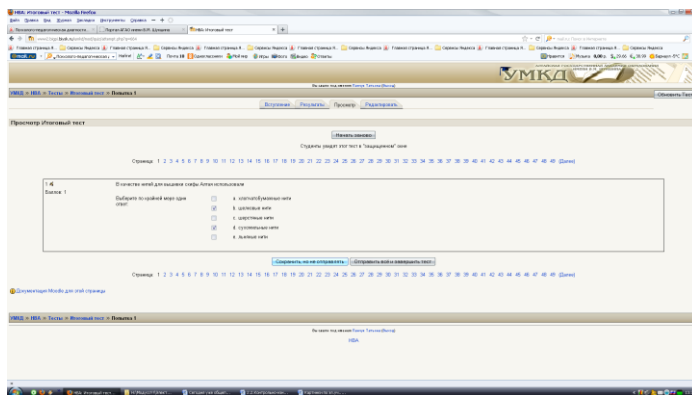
НВА: Итоговый тест - Mozilla Firefox

Файл Правка Вид Журнал Закладки Инструменты Справка

Лекционно-педагогическая деятельн... | Портал АПКО имени В.М. Шукшина | НВА: Итоговый тест

Главная страница Я... Сервисы Яндекса Главная страница Я... Сервисы Яндекса

Почта Одноклассники Мой мир Игры Фото Видео Ответы

Пробки Погода Почта Курс Курс Баланс

УМКД

Вы зашли под именем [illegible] (Выход)

УМКД » НВА » Тесты » Итоговый тест » Попытка 1

Обновить Тест

Вступление | Результаты | Просмотр | Редактировать

Просмотр Итоговый тест

Начать заново

Студенты увидят этот тест в "защищенном" окне

Страница: 1 2 3 4 5 6 7 8 9 10 11 12 13 14 15 16 17 18 19 20 21 22 23 23 24 25 26 27 28 29 30 31 32 33 34 35 36 37 38 39 40 41 42 43 44 45 46 47 48 49 (Далее)

1
Баллов: 1

В качестве нитей для вышивки скифы Алтая использовали

Выберите по крайней мере один ответ:
a. хлопчатобумажные нити
b. шелковые нити
c. шерстяные нити
d. сухожильные нити
e. льняные нити

Сохранить, но не отправлять | Отправить всё и завершить тест

Страница: 1 2 3 4 5 6 7 8 9 10 11 12 13 14 15 16 17 18 19 20 21 22 23 23 24 25 26 27 28 29 30 31 32 33 34 35 36 37 38 39 40 41 42 43 44 45 46 47 48 49 (Далее)

Документация Moodle для этой страницы

УМКД » НВА » Тесты » Итоговый тест » Попытка 1

Вы зашли под именем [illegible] (Выход)
НВА